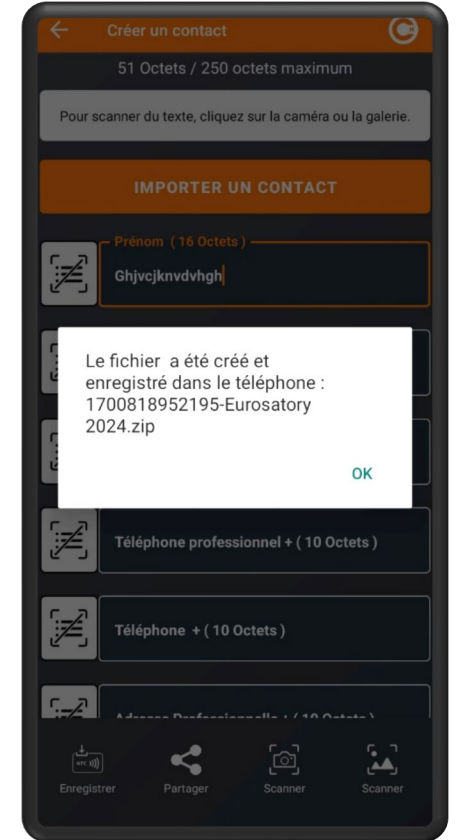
Créer un contact

51 Octets / 250 octets maximum

Pour scanner du texte, cliquez sur la caméra ou la galerie.

IMPORTER UN CONTACT

Prénom ( 16 Octets )

Ghjvcjknvdvhgh

Le fichier a été créé et enregistré dans le téléphone : 1700818952195-Eurosatory 2024.zip

OK

Téléphone professionnel + ( 10 Octets )

Téléphone + ( 10 Octets )

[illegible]

NFC

Enregistrer

Partager

Scanner

Scanner